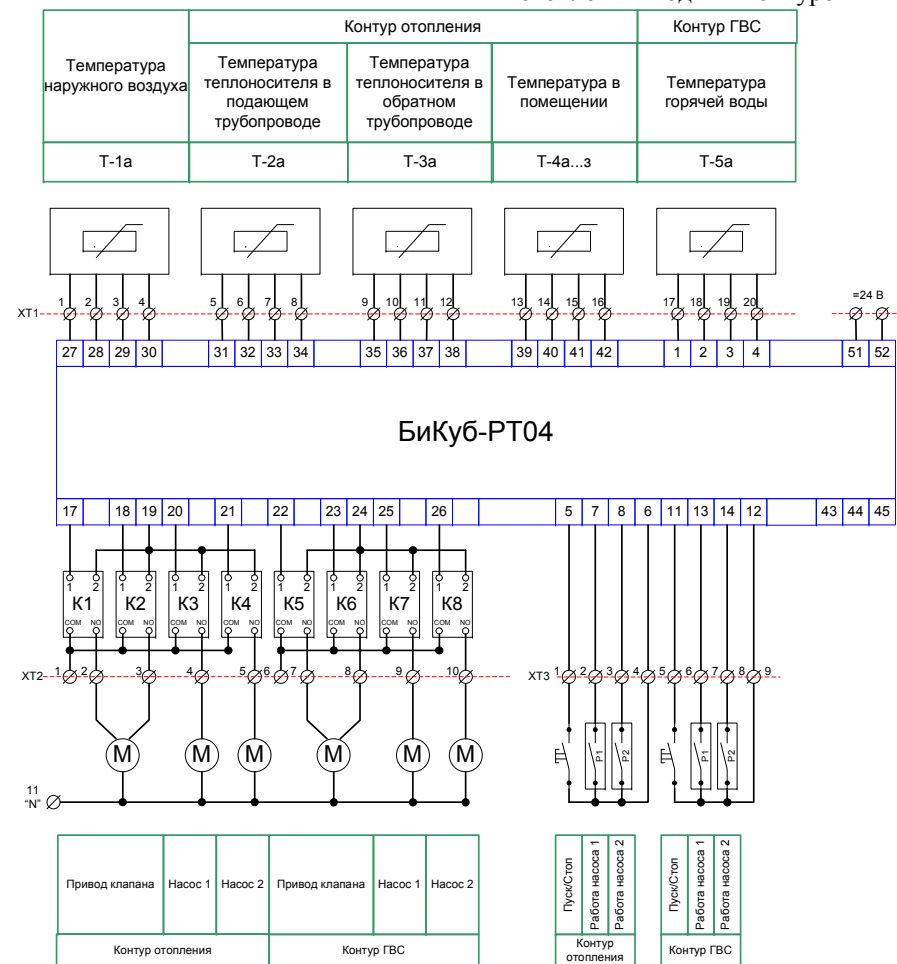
| Температура наружного воздуха | Контур отопления | | | Контур ГВС |
|---|---|---|---|---|
| | Температура теплоносителя в подающем трубопроводе | Температура теплоносителя в обратном трубопроводе | Температура в помещении | Температура горячей воды |
| Т-1а | Т-2а | Т-3а | Т-4а...з | Т-5а |

XT1 1 2 3 4 5 6 7 8 9 10 11 12 13 14 15 16 17 18 19 20 =24 В

27 28 29 30 31 32 33 34 35 36 37 38 39 40 41 42 1 2 3 4 51 52

БиКуб-РТ04

17 18 19 20 21 22 23 24 25 26 5 7 8 6 11 13 14 12 43 44 45

1 2 К1 COM NO 1 2 К2 COM NO 1 2 К3 COM NO 1 2 К4 COM NO 1 2 К5 COM NO 1 2 К6 COM NO 1 2 К7 COM NO 1 2 К8 COM NO

XT2 1 2 3 4 5 6 7 8 9 10

XT3 1 2 3 4 5 6 7 8 9

P1 P2 P1 P2

M M M M M M

11 "N"

| Привод клапана | Насос 1 | Насос 2 | Привод клапана | Насос 1 | Насос 2 |
|---|---|---|---|---|---|
| Контур отопления | | | Контур ГВС | | |

| Пуск/Стоп | Работа насоса 1 | Работа насоса 2 |
|---|---|---|
| Контур отопления | | |

| Пуск/Стоп | Работа насоса 1 | Работа насоса 2 |
|---|---|---|
| Контур ГВС | | |